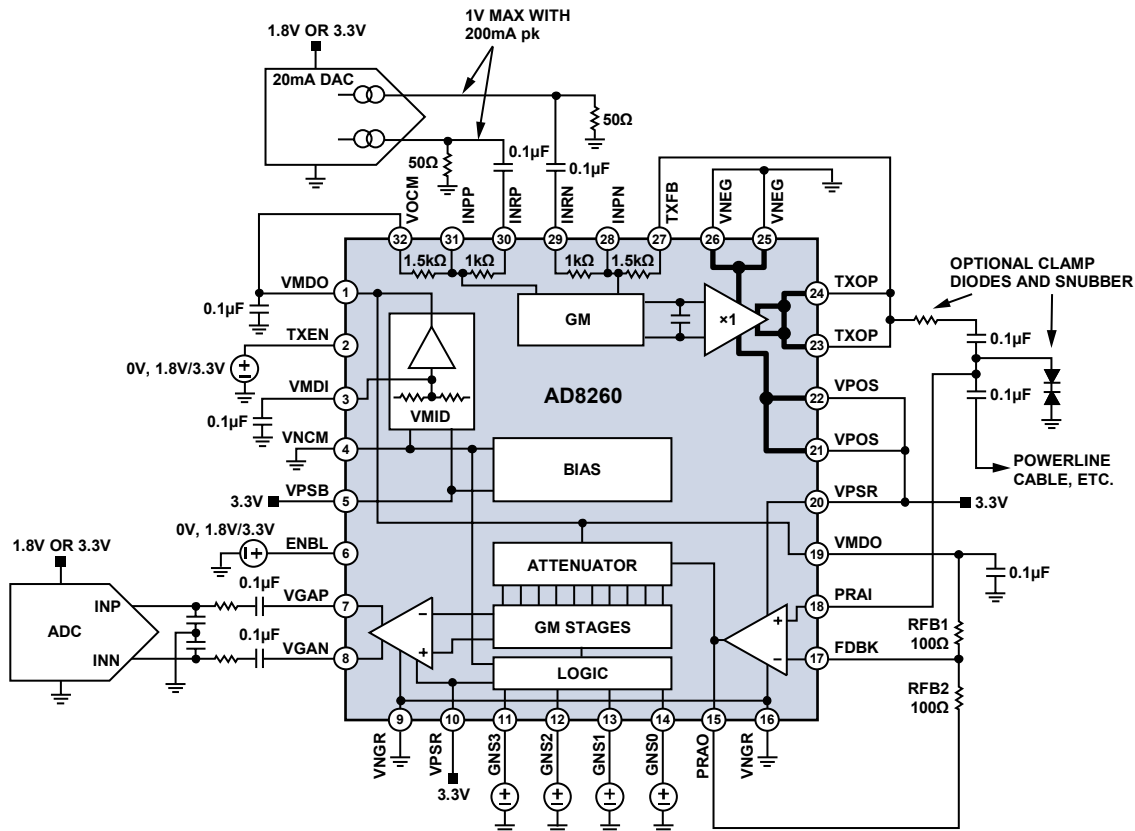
1.8V OR 3.3V

1V MAX WITH 200mA pk

20mA DAC

50Ω

50Ω

0.1µF

0.1µF

VOCM
INPP
INRP
INRN
INPN
TXFB
VNEG
VNEG

32
31
30
29
28
27
26
25

1.5kΩ
1kΩ
1kΩ
1.5kΩ

OPTIONAL CLAMP DIODES AND SNUBBER

VMDO 1
0.1µF
TXEN 2
0V, 1.8V/3.3V
VMDI 3
0.1µF
VNCM 4
3.3V VPSB 5
0V, 1.8V/3.3V
ENBL 6

GM
×1
VMID
AD8260
BIAS
ATTENUATOR
GM STAGES
LOGIC

24 TXOP
23 TXOP
0.1µF
0.1µF
22 VPOS
21 VPOS
POWERLINE CABLE, ETC.
20 VPSR
3.3V
19 VMDO
0.1µF
18 PRAI
RFB1 100Ω
17 FDBK
RFB2 100Ω

1.8V OR 3.3V
ADC
INP
INN
0.1µF
VGAP 7
0.1µF
VGAN 8

–
+
+
–

9
10
11
12
13
14
15
16

VNGR
VPSR
3.3V
GNS3
GNS2
GNS1
GNS0
PRAO
VNGR